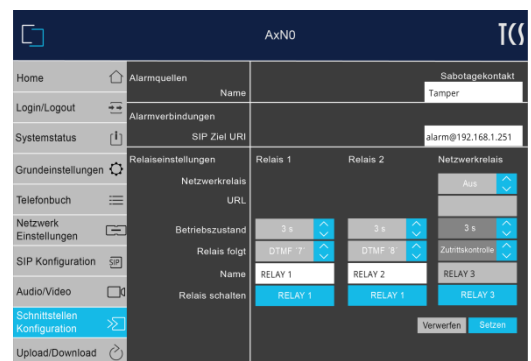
AxN0

TCS

Home

Login/Logout

Systemstatus

Grundeinstellungen

Telefonbuch

Netzwerk Einstellungen

SIP Konfiguration

SIP

Audio/Video

Schnittstellen Konfiguration

Upload/Download

Alarmquellen

Sabotagekontakt

Name

Tamper

Alarmverbindungen

SIP Ziel URI

alarm@192.168.1.251

Relaiseinstellungen

Relais 1

Relais 2

Netzwerkrelais

Netzwerkrelais

Aus

URL

Betriebszustand

3 s

3 s

3 s

Relais folgt

DTMF '7'

DTMF '8'

Zutrittskontrolle

Name

RELAY 1

RELAY 2

RELAY 3

Relais schalten

RELAY 1

RELAY 1

RELAY 3

Verwerfen

Setzen